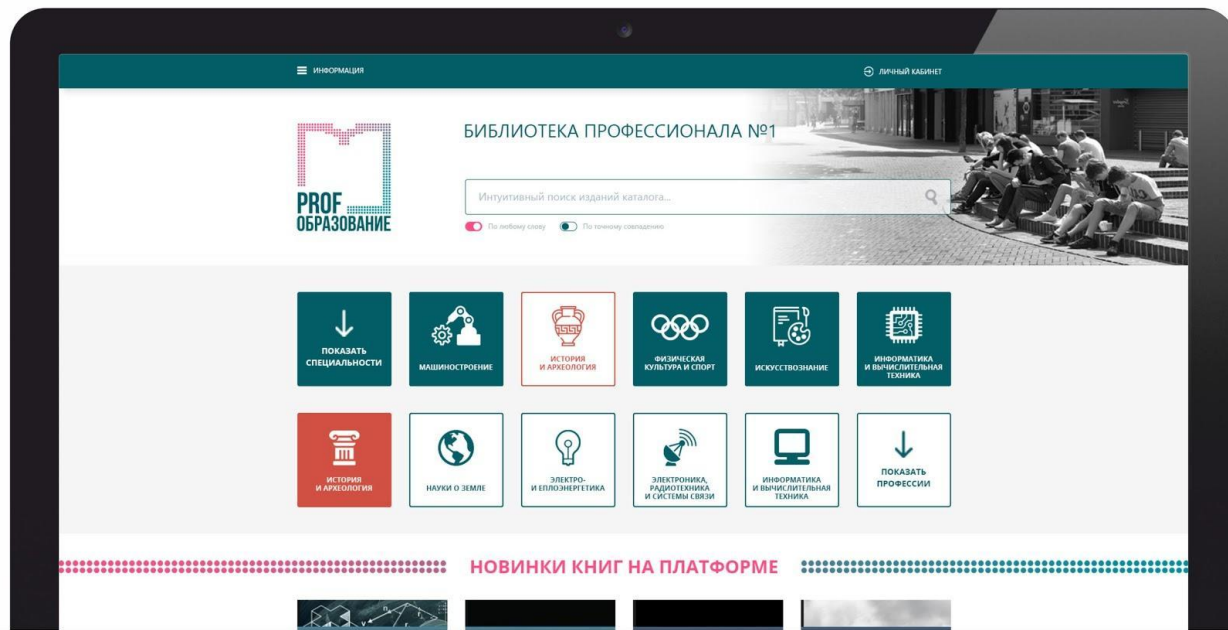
ИНФОРМАЦИЯ

ЛИЧНЫЙ КАБИНЕТ

PROF ОБРАЗОВАНИЕ

БИБЛИОТЕКА ПРОФЕССИОНАЛА №1

Интуитивный поиск изданий каталога...

По любому слову

По точному совпадению

ПОКАЗАТЬ СПЕЦИАЛЬНОСТИ

МАШИНОСТРОЕНИЕ

ИСТОРИЯ И АРХЕОЛОГИЯ

ФИЗИЧЕСКАЯ КУЛЬТУРА И СПОРТ

ИСКУССТВОЗНАНИЕ

ИНФОРМАТИКА И ВЫЧИСЛИТЕЛЬНАЯ ТЕХНИКА

ИСТОРИЯ И АРХЕОЛОГИЯ

НАУКИ О ЗЕМЛЕ

ЭЛЕКТРО- И ЕПЛОЭНЕРГЕТИКА

ЭЛЕКТРОНИКА, РАДИОТЕХНИКА И СИСТЕМЫ СВЯЗИ

ИНФОРМАТИКА И ВЫЧИСЛИТЕЛЬНАЯ ТЕХНИКА

ПОКАЗАТЬ ПРОФЕССИИ

НОВИНКИ КНИГ НА ПЛАТФОРМЕ